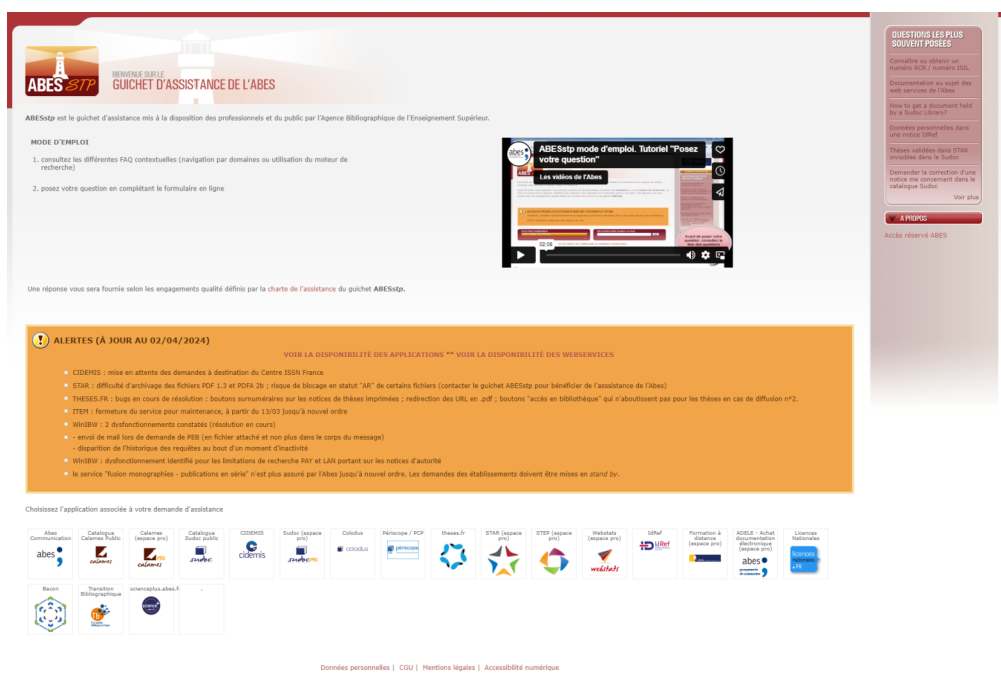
ABES STP

BIENVENUE SUR LE
GUICHET D'ASSISTANCE DE L'ABES

ABESstp est le guichet d'assistance mis à la disposition des professionnels et du public par l'Agence Bibliographique de l'Enseignement Supérieur.

MODE D'EMPLOI

1. consultez les différentes FAQ contextuelles (navigation par domaines ou utilisation du moteur de recherche)

2. posez votre question en complétant le formulaire en ligne

ABESstp mode d'emploi. Tutoriel "Posez votre question"

Les vidéos de l'Abes

02:06

Une réponse vous sera fournie selon les engagements qualité définis par la charte de l'assistance du guichet ABESstp.

ALERTES (À JOUR AU 02/04/2024)

VOIR LA DISPONIBILITÉ DES APPLICATIONS ** VOIR LA DISPONIBILITÉ DES WEBSERVICES

CIDEMIS : mise en attente des demandes à destination du Centre ISSN France

STAR : difficulté d'archivage des fichiers PDF 1.3 et PDFA 2b ; risque de blocage en statut "AR" de certains fichiers (contacter le guichet ABESstp pour bénéficier de l'assistance de l'Abes)

THESES.FR : bugs en cours de résolution : boutons surnuméraires sur les notices de thèses imprimées ; redirection des URL en .pdf ; boutons "accès en bibliothèque" qui n'aboutissent pas pour les thèses en cas de diffusion n°2.

ITEM : fermeture du service pour maintenance, à partir du 13/03 jusqu'à nouvel ordre

WinIBW : 2 dysfonctionnements constatés (résolution en cours)

- envoi de mail lors de demande de PEB (en fichier attaché et non plus dans le corps du message)
- disparition de l'historique des requêtes au bout d'un moment d'inactivité

WinIBW : dysfonctionnement identifié pour les limitations de recherche PAY et LAN portant sur les notices d'autorité

le service "fusion monographies - publications en série" n'est plus assuré par l'Abes jusqu'à nouvel ordre. Les demandes des établissements doivent être mises en stand by.

Choisissez l'application associée à votre demande d'assistance

Abes Communication | Catalogue Calames Public | Calames (espace pro) | Catalogue Sudoc public | CIDEMIS | Sudoc (espace pro) | Colodus | Périscope / PCP | theses.fr | STAR (espace pro) | STEP (espace pro) | Webstats (espace pro) | IdRef | Formation à distance (espace pro) | ADELE - Achat documentation électronique (espace pro) | Licences Nationales

Bacon | Transition Bibliographique | scienceplus.abes.fr

Données personnelles | CGU | Mentions légales | Accessibilité numérique

QUESTIONS LES PLUS SOUVENT POSÉES

Connaître ou obtenir un numéro RCR / numéro ISIL

Documentation au sujet des web services de l'Abes

How to get a document held by a Sudoc Library?

Données personnelles dans une notice IdRef

Thèses validées dans STAR invisibles dans le Sudoc

Demander la correction d'une notice me concernant dans le catalogue Sudoc

Voir plus

A PROPOS

Accès réservé ABES